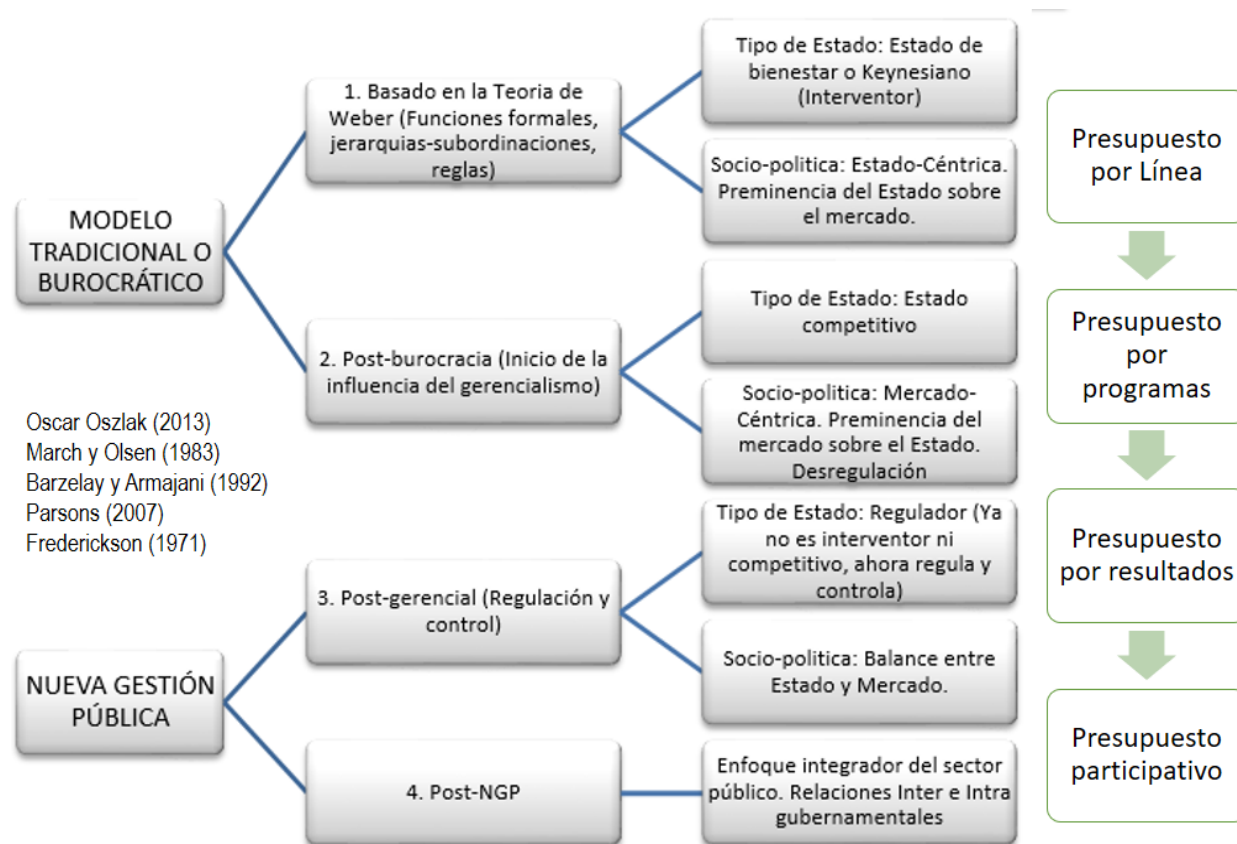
MODELO TRADICIONAL O BUROCRÁTICO

1. Basado en la Teoria de Weber (Funciones formales, jerarquias-subordinaciones, reglas)

Tipo de Estado: Estado de bienestar o Keynesiano (Interventor)

Socio-politica: Estado-Céntrica. Preminencia del Estado sobre el mercado.

2. Post-burocracia (Inicio de la influencia del gerencialismo)

Tipo de Estado: Estado competitivo

Socio-politica: Mercado-Céntrica. Preminencia del mercado sobre el Estado. Desregulación

Oscar Oszlak (2013)
March y Olsen (1983)
Barzelay y Armajani (1992)
Parsons (2007)
Frederickson (1971)

NUEVA GESTIÓN PÚBLICA

3. Post-gerencial (Regulación y control)

Tipo de Estado: Regulador (Ya no es interventor ni competitivo, ahora regula y controla)

Socio-politica: Balance entre Estado y Mercado.

4. Post-NGP

Enfoque integrador del sector público. Relaciones Inter e Intra gubernamentales

Presupuesto por Línea

Presupuesto por programas

Presupuesto por resultados

Presupuesto participativo